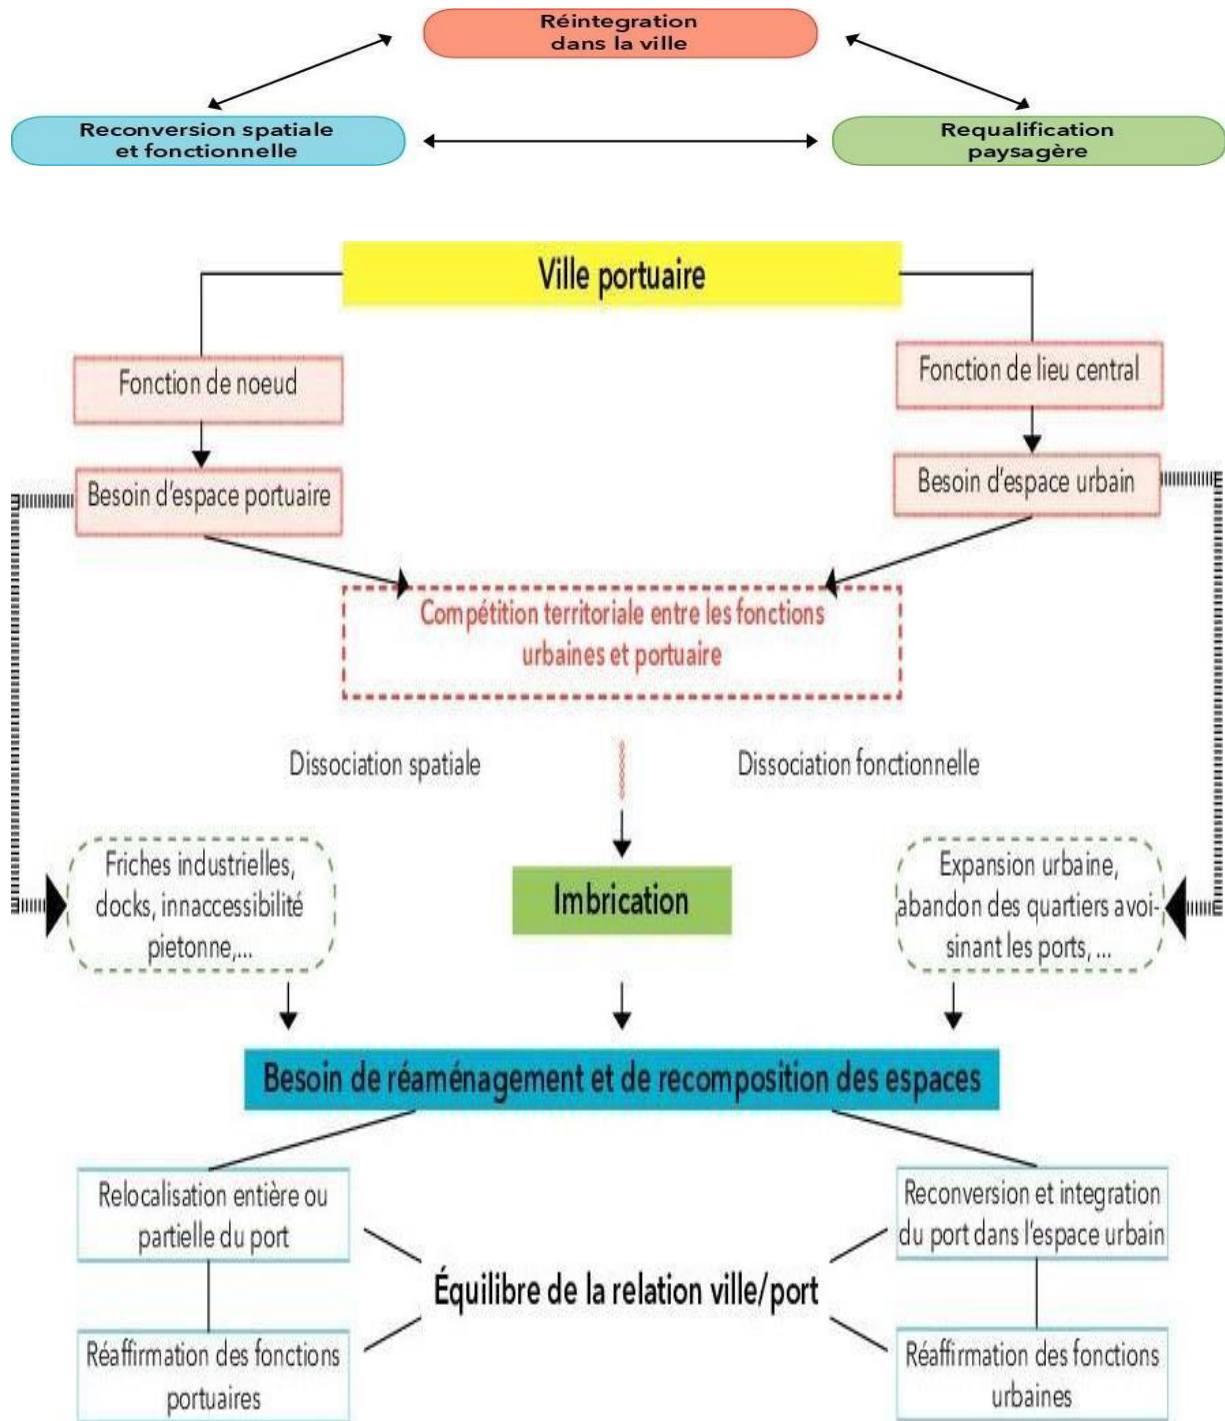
Réintegration dans la ville

Reconversion spatiale et fonctionnelle

Requalification paysagère

Ville portuaire

Fonction de noeud

Fonction de lieu central

Besoin d'espace portuaire

Besoin d'espace urbain

Compétition territoriale entre les fonctions urbaines et portuaire

Dissociation spatiale

Dissociation fonctionnelle

Friches industrielles, docks, innaccessibilité pietonne,...

Imbrication

Expansion urbaine, abandon des quartiers avoisinant les ports, ...

Besoin de réaménagement et de recomposition des espaces

Relocalisation entière ou partielle du port

Reconversion et integration du port dans l'espace urbain

Équilibre de la relation ville/port

Réaffirmation des fonctions portuaires

Réaffirmation des fonctions urbaines